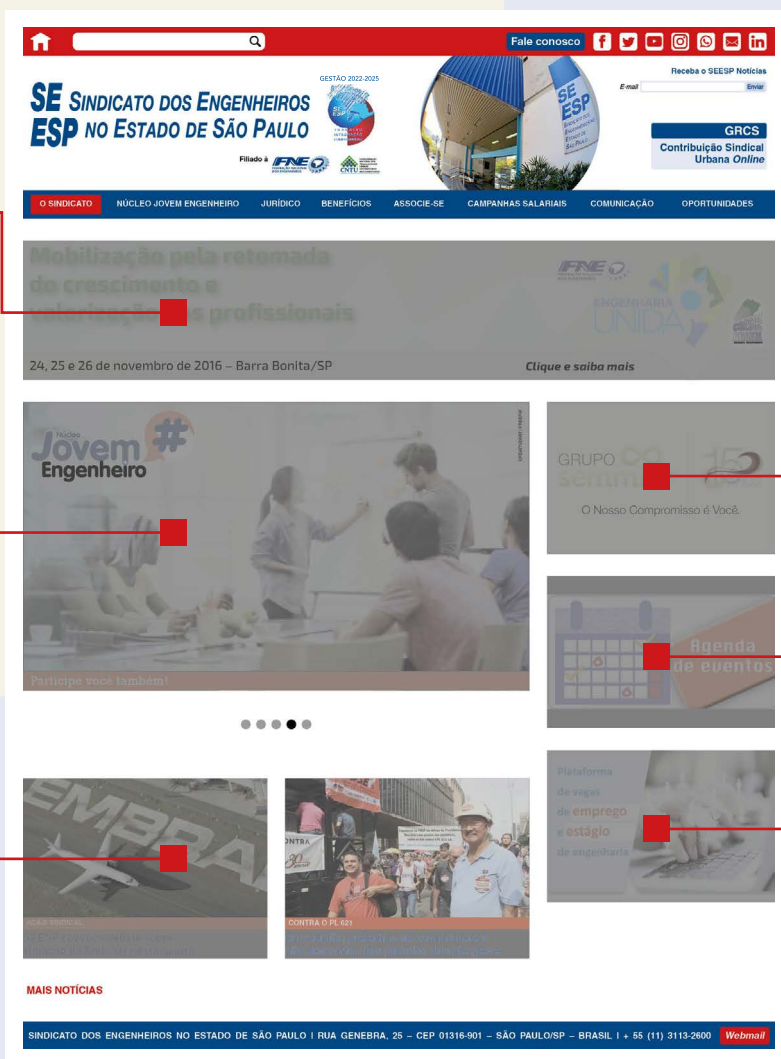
Fale conosco

SE SINDICATO DOS ENGENHEIROS
ESP NO ESTADO DE SÃO PAULO

GESTÃO 2022-2025

Filiado à FNE CNTU

Receba o SEESP Notícias
E-mail Enviar

GRCS
Contribuição Sindical Urbana Online

O SINDICATO | NÚCLEO JOVEM ENGENHEIRO | JURÍDICO | BENEFÍCIOS | ASSOCIE-SE | CAMPANHAS SALARIAIS | COMUNICAÇÃO | OPORTUNIDADES

Mobilização pela retomada do crescimento e valorização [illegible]s profissionais

FNE ENGENHARIA UNIDA

24, 25 e 26 de novembro de 2016 – Barra Bonita/SP

Clique e saiba mais

Núcleo Jovem Engenheiro

Participe você também!

GRUPO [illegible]

O Nosso Compromisso é Você.

Agenda de eventos

Plataforma de vagas de emprego e estágio de engenharia

EMBRA

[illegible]ÇÃO SINDICAL
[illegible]

CONTRA O PL 621
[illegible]

MAIS NOTÍCIAS

SINDICATO DOS ENGENHEIROS NO ESTADO DE SÃO PAULO | RUA GENEBRA, 25 – CEP 01316-901 – SÃO PAULO/SP – BRASIL | + 55 (11) 3113-2600 Webmail